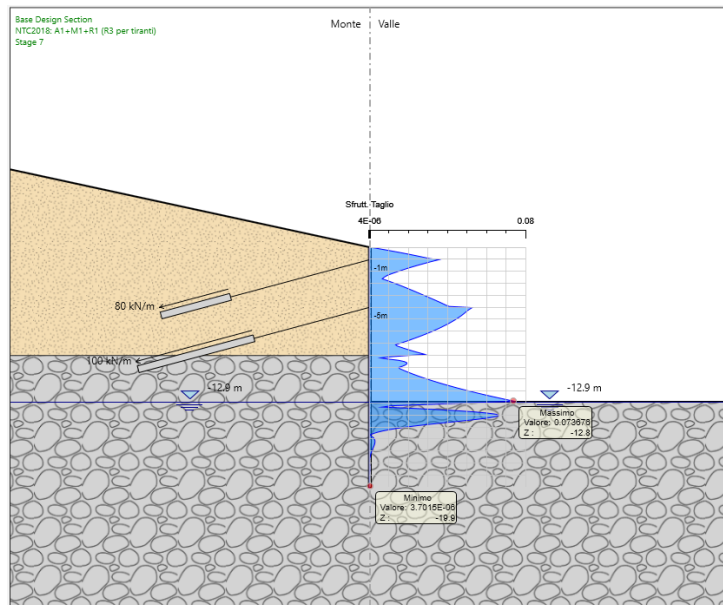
Base Design Section
NTC2018: A1+M1+R1 (R3 per tiranti)
Stage 7

Monte
Valle

Sfrutt. Taglio
4E-06
0.08

-1m
-6m

80 kN/m
100 kN/m

-12.9 m
-12.9 m

Massimo
Valore: 0.073678
Z: -12.8

Minimo
Valore: 3.7015E-06
Z: -19.9